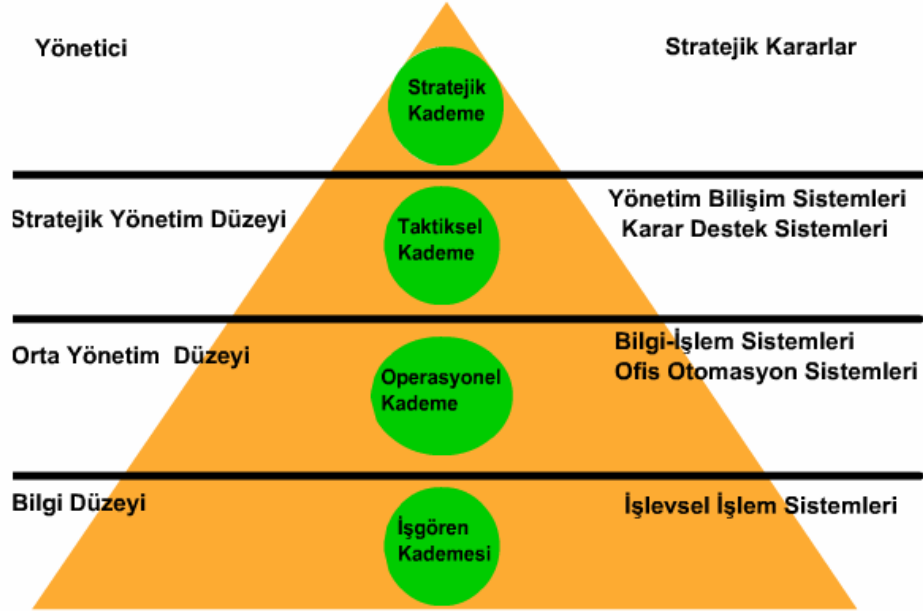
Yönetici

Stratejik Kademe

Stratejik Kararlar

Stratejik Yönetim Düzeyi

Taktiksel Kademe

Yönetim Bilişim Sistemleri
Karar Destek Sistemleri

Orta Yönetim Düzeyi

Operasyonel Kademe

Bilgi-İşlem Sistemleri
Ofis Otomasyon Sistemleri

Bilgi Düzeyi

İşgören Kademesi

İşlevsel İşlem Sistemleri